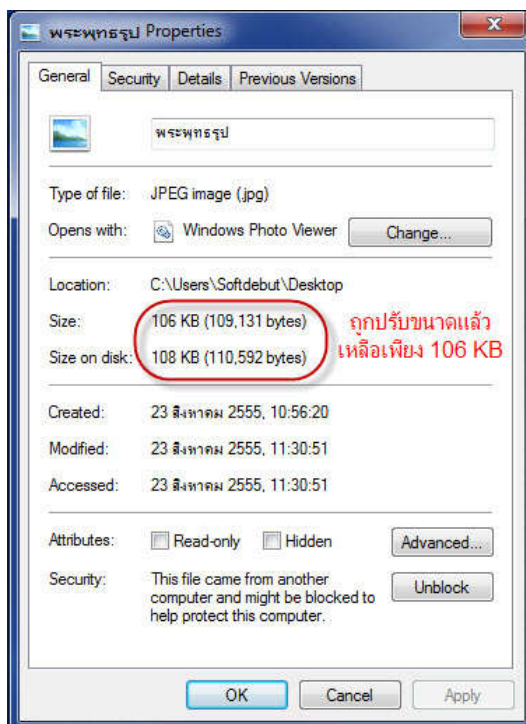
พระพุทธรูป Properties

General | Security | Details | Previous Versions

พระพุทธรูป

Type of file: JPEG image (.jpg)

Opens with: Windows Photo Viewer Change...

Location: C:\Users\Softdebut\Desktop

Size: 106 KB (109,131 bytes)

Size on disk: 108 KB (110,592 bytes)

ถูกปรับขนาดแล้ว เหลือเพียง 106 KB

Created: 23 สิงหาคม 2555, 10:56:20

Modified: 23 สิงหาคม 2555, 11:30:51

Accessed: 23 สิงหาคม 2555, 11:30:51

Attributes: Read-only Hidden Advanced...

Security: This file came from another computer and might be blocked to help protect this computer. Unblock

OK Cancel Apply